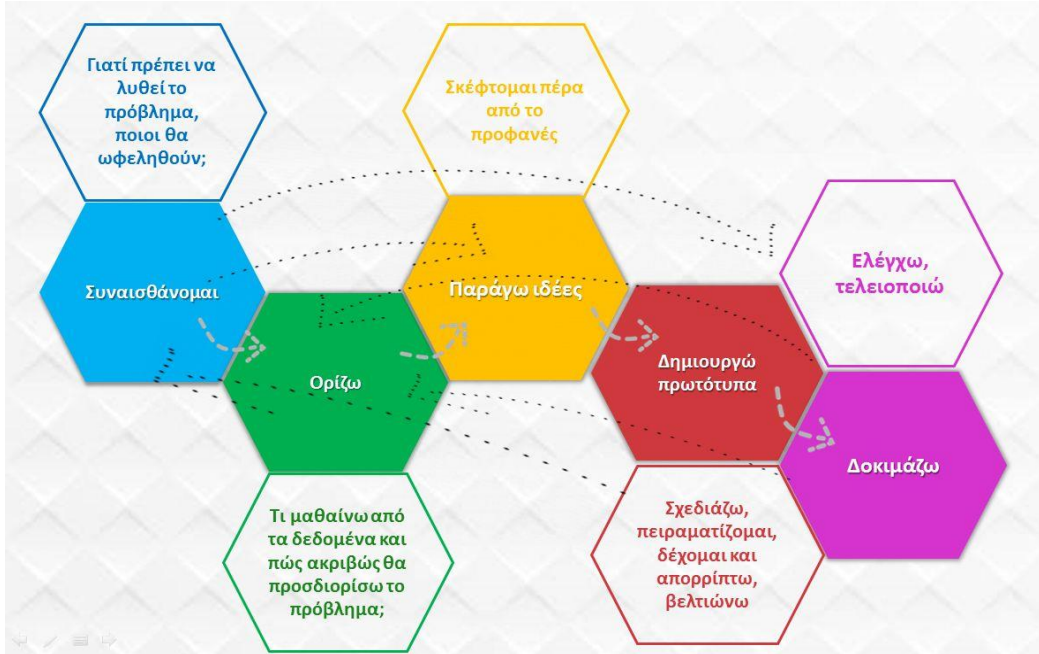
Γιατί πρέπει να λυθεί το πρόβλημα, ποιοι θα ωφεληθούν;

Σκέφτομαι πέρα από το προφανές

Ελέγχω, τελειοποιώ

Συναισθάνομαι

Παράγω ιδέες

Ορίζω

Δημιουργώ πρωτότυπα

Δοκιμάζω

Τι μαθαίνω από τα δεδομένα και πώς ακριβώς θα προσδιορίσω το πρόβλημα;

Σχεδιάζω, πειραματίζομαι, δέχομαι και απορρίπτω, βελτιώνω